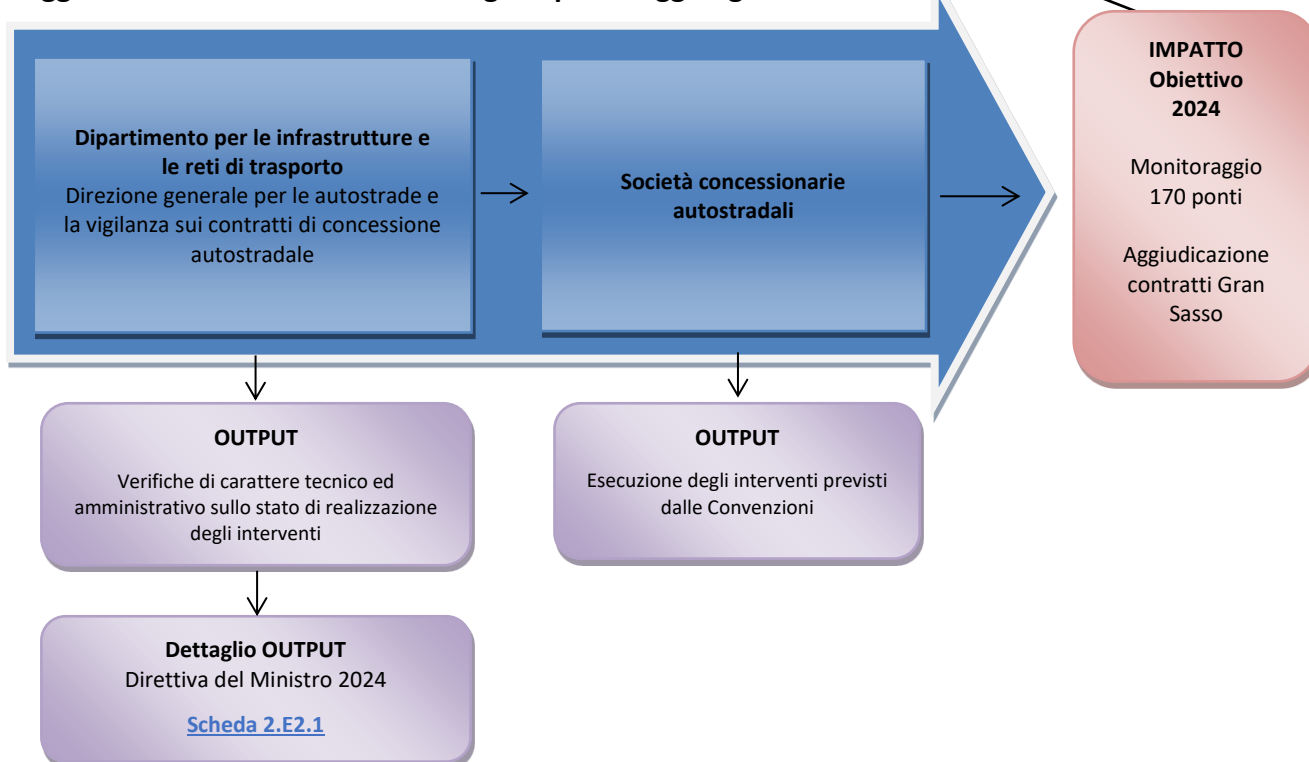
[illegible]

**Dipartimento per le infrastrutture e le reti di trasporto**
Direzione generale per le autostrade e la vigilanza sui contratti di concessione autostradale

**Società concessionarie autostradali**

**IMPATTO Obiettivo 2024**

Monitoraggio 170 ponti

Aggiudicazione contratti Gran Sasso

**OUTPUT**

Verifiche di carattere tecnico ed amministrativo sullo stato di realizzazione degli interventi

**OUTPUT**

Esecuzione degli interventi previsti dalle Convenzioni

**Dettaglio OUTPUT**
Direttiva del Ministro 2024

Scheda 2.E2.1